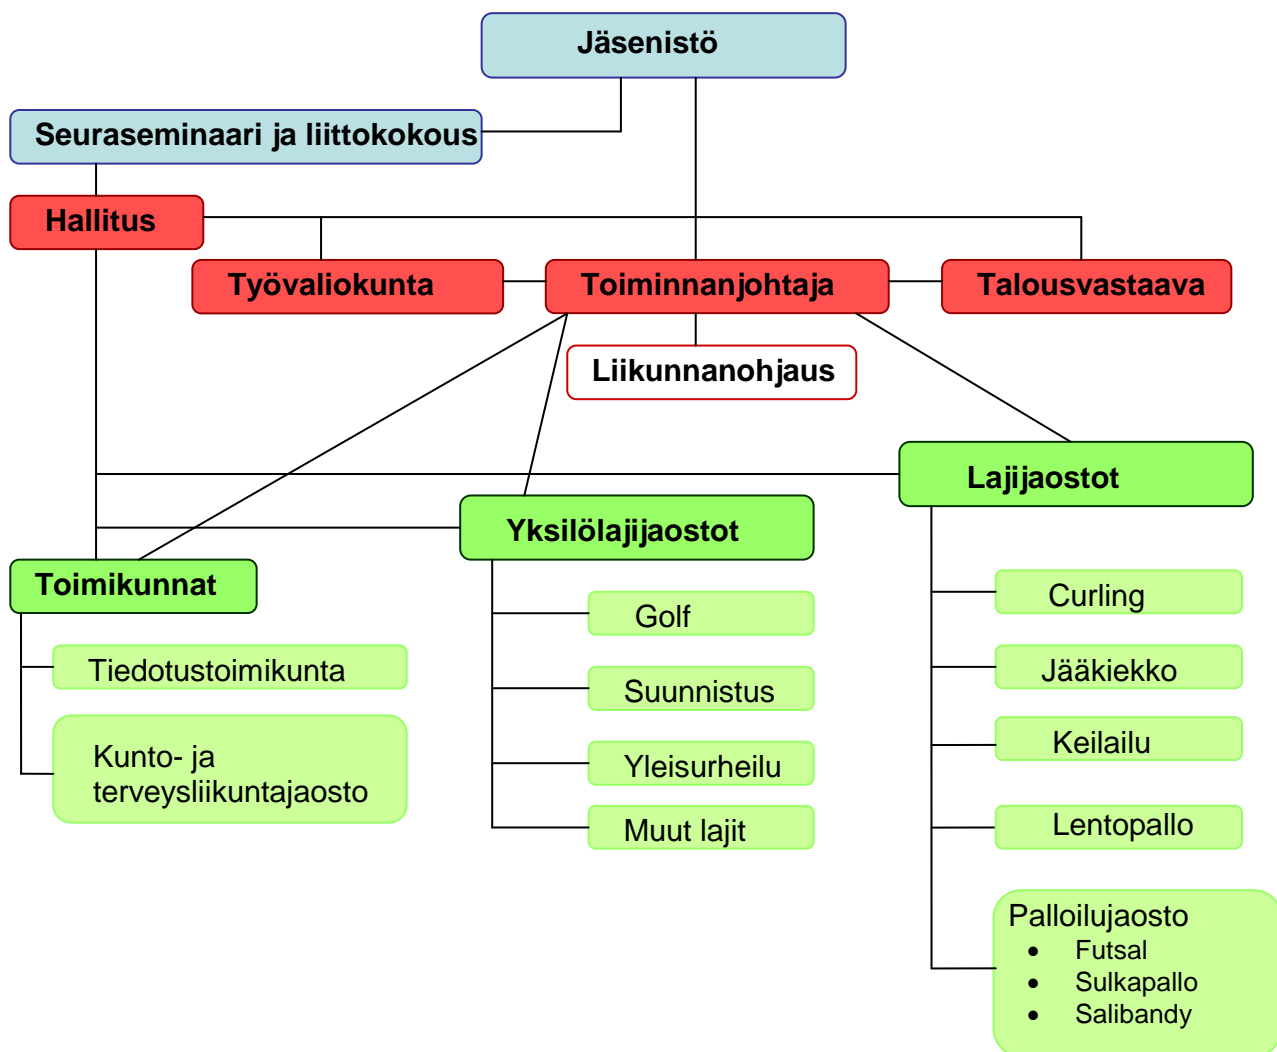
Jäsenistö

Seuraseminaari ja liittokokous

Hallitus

Työvaliokunta

Toiminnanjohtaja

Talousvastaava

Liikunnanohjaus

Lajijaostot

Yksilölajijaostot

Toimikunnat

Tiedotustoimikunta

Kunto- ja terveysliikuntajaosto

Golf

Suunnistus

Yleisurheilu

Muut lajit

Curling

Jääkiekko

Keilailu

Lentopallo

Palloilujaosto
- Futsal
- Sulkapallo
- Salibandy